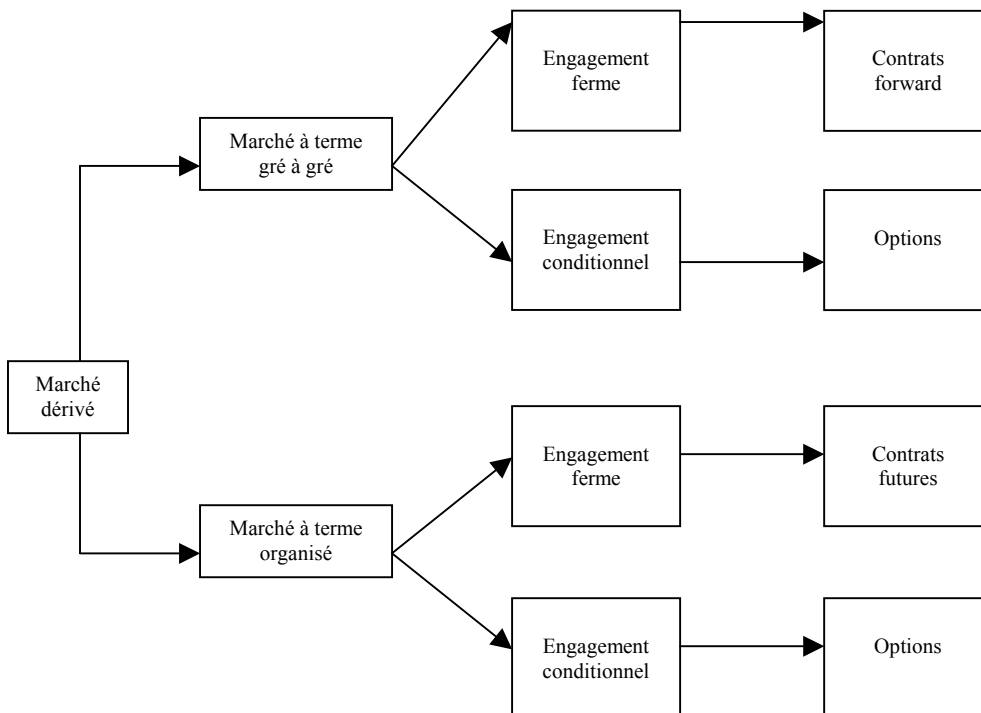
Marché dérivé

Marché à terme gré à gré

Engagement ferme

Contrats forward

Engagement conditionnel

Options

Marché à terme organisé

Engagement ferme

Contrats futures

Engagement conditionnel

Options